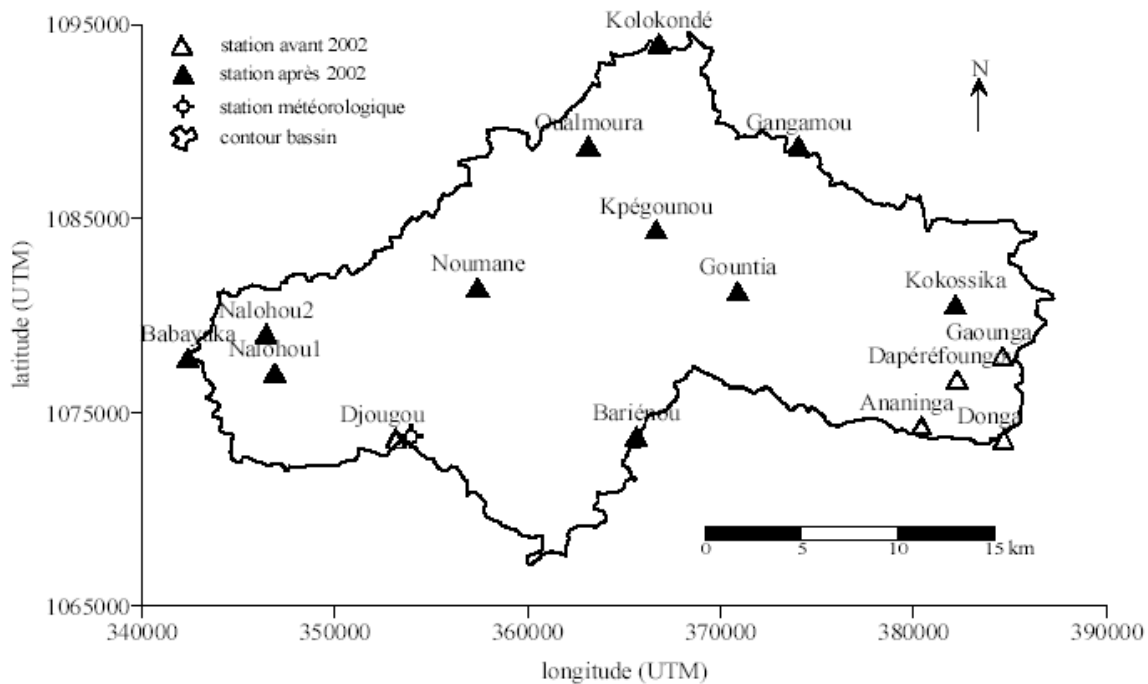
1095000
1085000
1075000
1065000
latitude (UTM)

station avant 2002
station après 2002
station météorologique
contour bassin

N

Kolokondé
Oualmoura
Gangamou
Kpégounou
Noumane
Gountia
Kokossika
Nalohou2
Babayaka
Nalohou1
Gaounga
Dapéréfounga
Djougou
Bariénou
Ananinga
Donga

0 5 10 15 km

340000 350000 360000 370000 380000 390000
longitude (UTM)